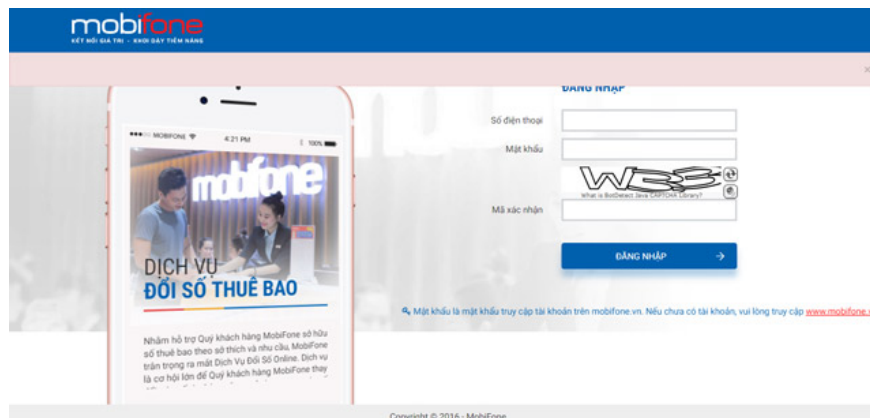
mobifone
KẾT NỐI GIÁ TRỊ - KHƠI DẬY TIỀM NĂNG

ĐĂNG NHẬP

MOBIFONE 4:21 PM 100%

mobifone

DỊCH VỤ
ĐỔI SỐ THUÊ BAO

Nhằm hỗ trợ Quý khách hàng MobiFone sở hữu số thuê bao theo sở thích và nhu cầu, MobiFone trân trọng ra mắt Dịch Vụ Đổi Số Online. Dịch vụ là cơ hội lớn để Quý khách hàng MobiFone thay

Số điện thoại
Mật khẩu
W33
What is BotDetect Java CAPTCHA Library?
Mã xác nhận

ĐĂNG NHẬP

Mật khẩu là mật khẩu truy cập tài khoản trên mobifone.vn. Nếu chưa có tài khoản, vui lòng truy cập www.mobifone.

Copyright © 2016 - MobiFone